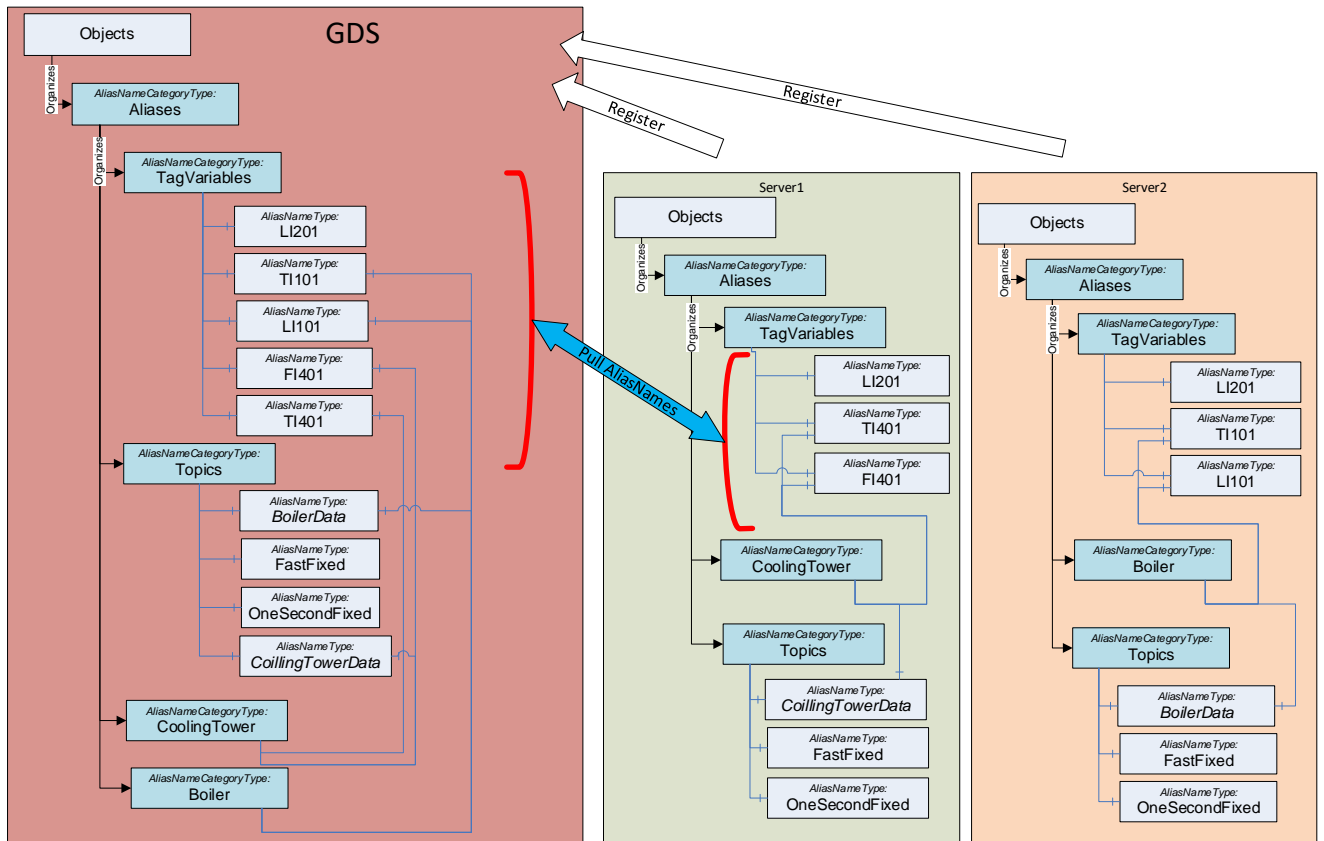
GDS

Objects

Organizes

AliasNameCategoryType:
Aliases

Organizes

AliasNameCategoryType:
TagVariables

AliasNameType:
LI201

AliasNameType:
TI101

AliasNameType:
LI101

AliasNameType:
FI401

AliasNameType:
TI401

AliasNameCategoryType:
Topics

AliasNameType:
BoilerData

AliasNameType:
FastFixed

AliasNameType:
OneSecondFixed

AliasNameType:
CoillingTowerData

AliasNameCategoryType:
CoolingTower

AliasNameCategoryType:
Boiler

Register

Register

Pull AliasNames

Server1

Objects

Organizes

AliasNameCategoryType:
Aliases

Organizes

AliasNameCategoryType:
TagVariables

AliasNameType:
LI201

AliasNameType:
TI401

AliasNameType:
FI401

AliasNameCategoryType:
CoolingTower

AliasNameCategoryType:
Topics

AliasNameType:
CoillingTowerData

AliasNameType:
FastFixed

AliasNameType:
OneSecondFixed

Server2

Objects

Organizes

AliasNameCategoryType:
Aliases

Organizes

AliasNameCategoryType:
TagVariables

AliasNameType:
LI201

AliasNameType:
TI101

AliasNameType:
LI101

AliasNameCategoryType:
Boiler

AliasNameCategoryType:
Topics

AliasNameType:
BoilerData

AliasNameType:
FastFixed

AliasNameType:
OneSecondFixed